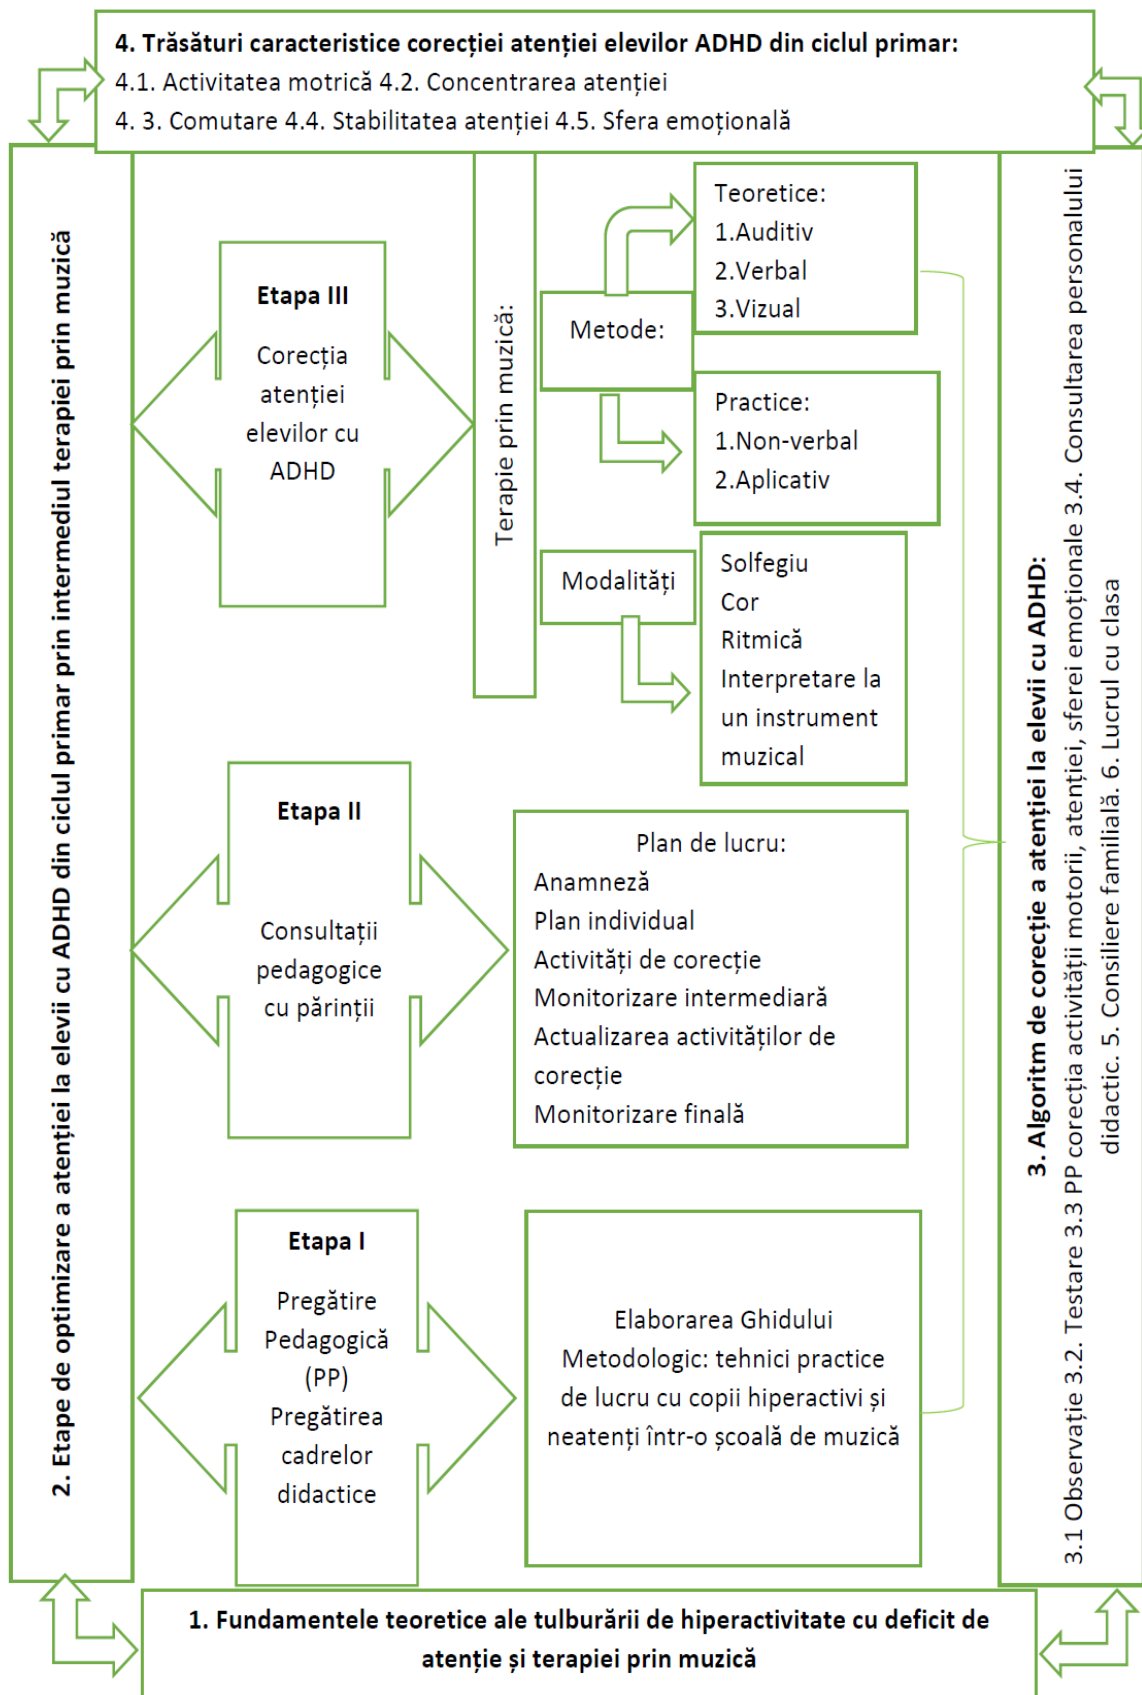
4. Trăsături caracteristice corecției atenției elevilor ADHD din ciclul primar:
4.1. Activitatea motrică 4.2. Concentrarea atenției
4. 3. Comutare 4.4. Stabilitatea atenției 4.5. Sfera emoțională

2. Etape de optimizare a atenției la elevii cu ADHD din ciclul primar prin intermediul terapiei prin muzică

Etapa III
Corecția atenției elevilor cu ADHD

Terapie prin muzică:

Metode:

Teoretice:
1.Auditiv
2.Verbal
3.Vizual

Practice:
1.Non-verbal
2.Aplicativ

Modalități

Solfegiu
Cor
Ritmică
Interpretare la un instrument muzical

Etapa II
Consultații pedagogice cu părinții

Plan de lucru:
Anamneză
Plan individual
Activități de corecție
Monitorizare intermediară
Actualizarea activităților de corecție
Monitorizare finală

Etapa I
Pregătire Pedagogică (PP)
Pregătirea cadrelor didactice

Elaborarea Ghidului Metodologic: tehnici practice de lucru cu copii hiperactivi și neatenți într-o școală de muzică

3. Algoritm de corecție a atenției la elevii cu ADHD:
3.1 Observație 3.2. Testare 3.3 PP corecția activității motorii, atenției, sferei emoționale 3.4. Consultarea personalului didactic. 5. Consiliere familială. 6. Lucrul cu clasa

1. Fundamentele teoretice ale tulburării de hiperactivitate cu deficit de atenție și terapiei prin muzică